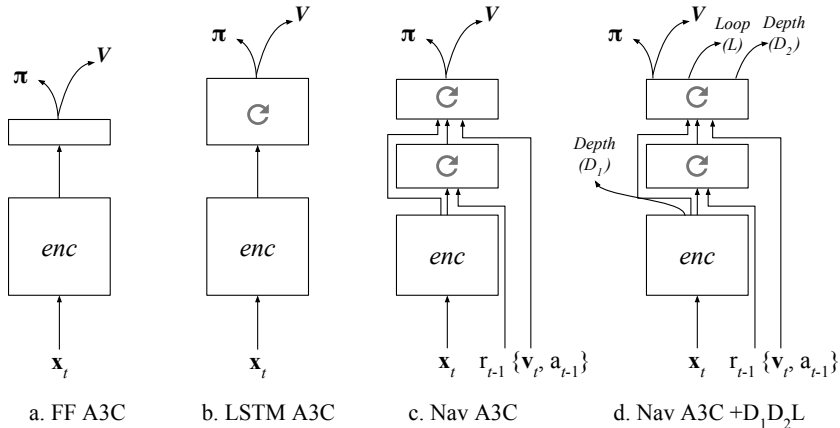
$\pi$ $V$

enc

$x_t$

a. FF A3C

$\pi$ $V$

enc

$x_t$

b. LSTM A3C

$\pi$ $V$

enc

$x_t$ $r_{t-1}$ $\{v_t, a_{t-1}\}$

c. Nav A3C

$\pi$ $V$ Loop (L) Depth $(D_2)$

Depth $(D_1)$

enc

$x_t$ $r_{t-1}$ $\{v_t, a_{t-1}\}$

d. Nav A3C +$D_1D_2L$